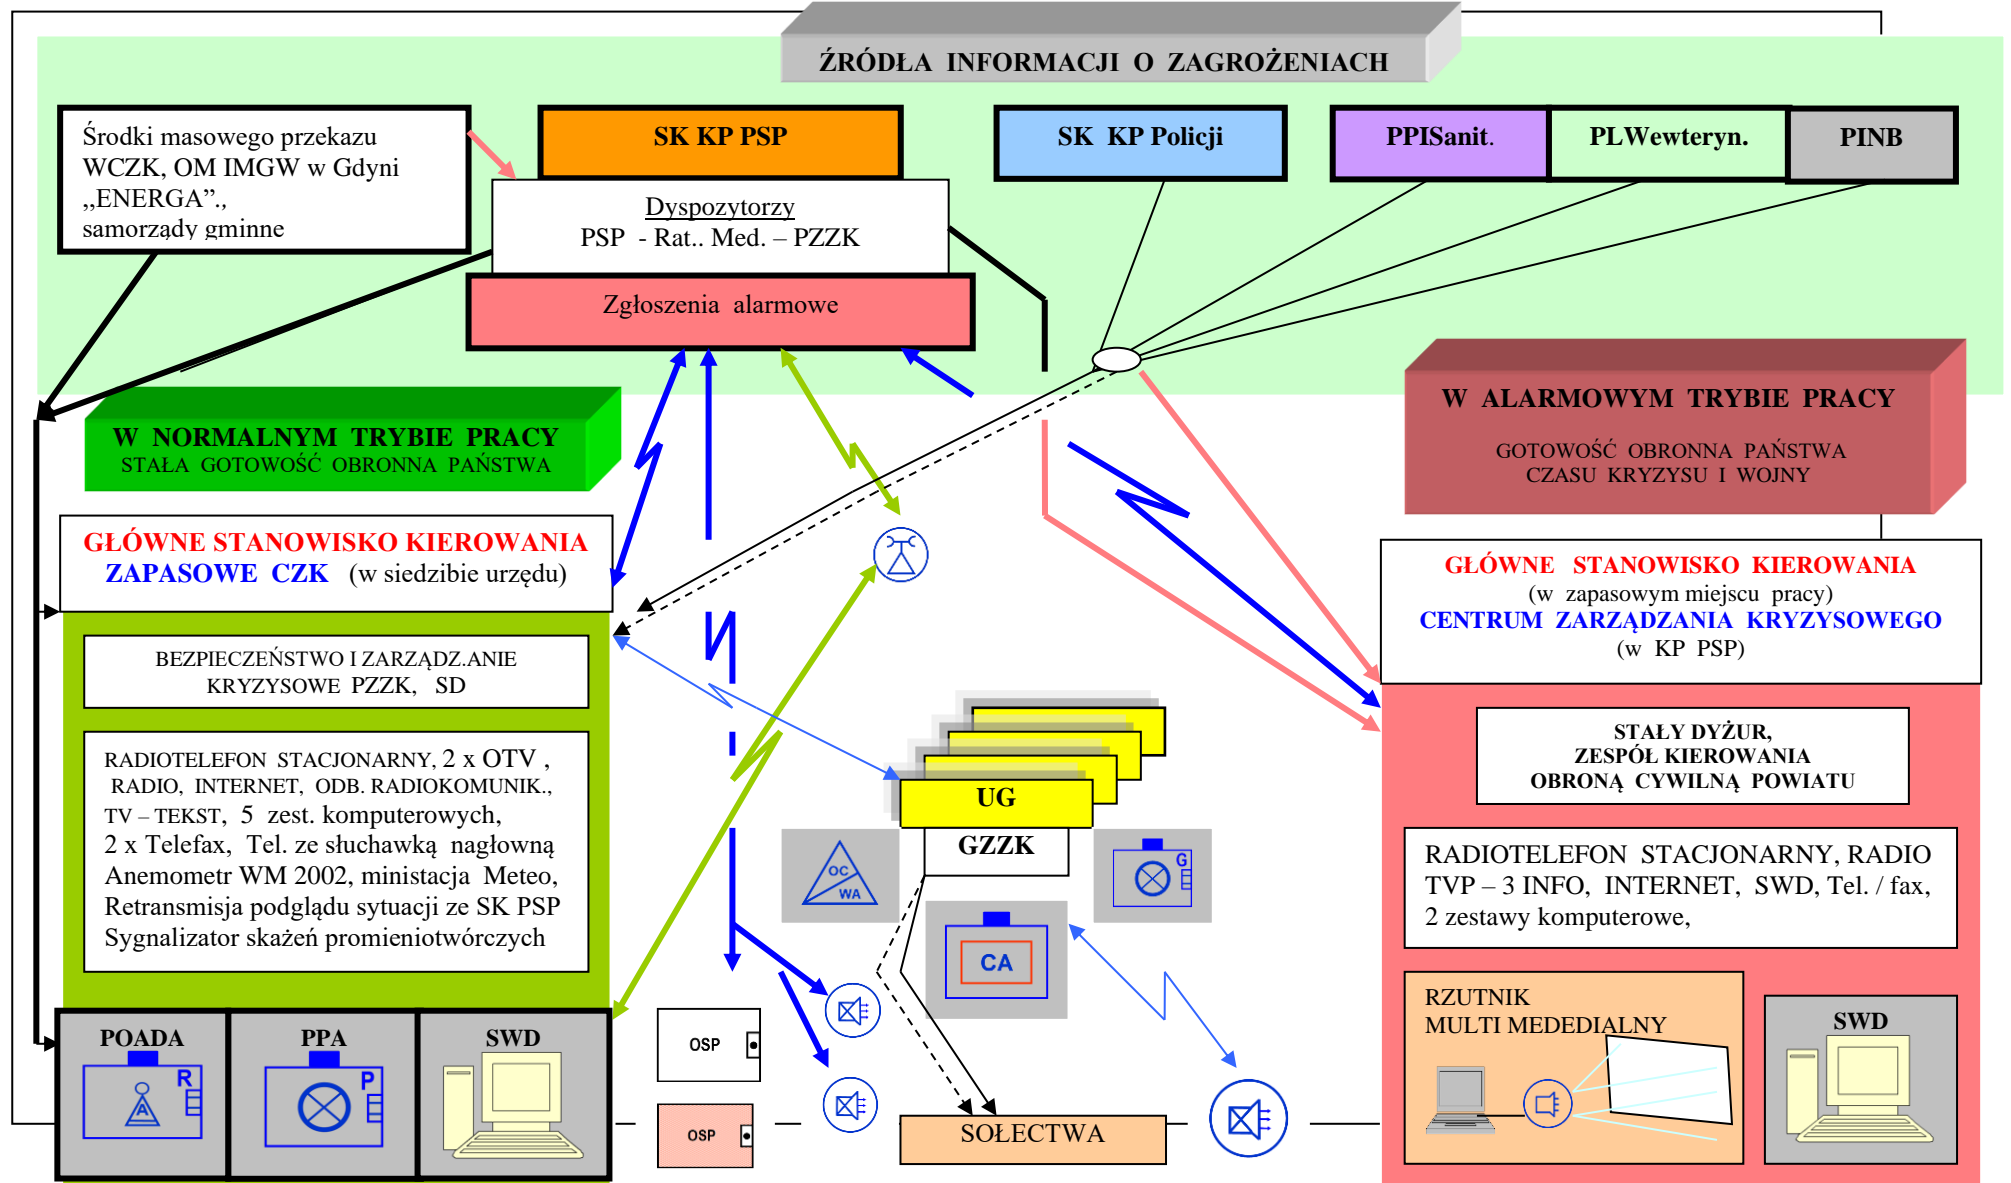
ŹRÓDŁA INFORMACJI O ZAGROŻENIACH

Środki masowego przekazu WCZK, OM IMGW w Gdyni „ENERGA”., samorządy gminne

SK KP PSP

Dyspozytorzy
PSP - Rat.. Med. – PZZK

Zgłoszenia alarmowe

SK KP Policji

PPISanit.

PLWewteryn.

PINB

W NORMALNYM TRYBIE PRACY
STAŁA GOTOWOŚĆ OBRONNA PAŃSTWA

W ALARMOWYM TRYBIE PRACY
GOTOWOŚĆ OBRONNA PAŃSTWA
CZASU KRYZYSU I WOJNY

GŁÓWNE STANOWISKO KIEROWANIA
ZAPASOWE CZK (w siedzibie urzędu)

BEZPIECZEŃSTWO I ZARZĄDZ.ANIE KRYZYSOWE PZZK, SD

RADIOTELEFON STACJONARNY, 2 x OTV , RADIO, INTERNET, ODB. RADIOKOMUNIK., TV – TEKST, 5 zest. komputerowych, 2 x Telefax, Tel. ze słuchawką nagłowną Anemometr WM 2002, ministacja Meteo, Retransmisja podglądu sytuacji ze SK PSP Sygnalizator skażeń promieniotwórczych

POADA

R

PPA

P

SWD

GŁÓWNE STANOWISKO KIEROWANIA
(w zapasowym miejscu pracy)
CENTRUM ZARZĄDZANIA KRYZYSOWEGO
(w KP PSP)

STAŁY DYŻUR, ZESPÓŁ KIEROWANIA OBRONĄ CYWILNĄ POWIATU

RADIOTELEFON STACJONARNY, RADIO TVP – 3 INFO, INTERNET, SWD, Tel. / fax, 2 zestawy komputerowe,

RZUTNIK MULTI MEDEDIALNY

SWD

UG

GZZK

OC
WA

G

CA

OSP

OSP

SOŁECTWA